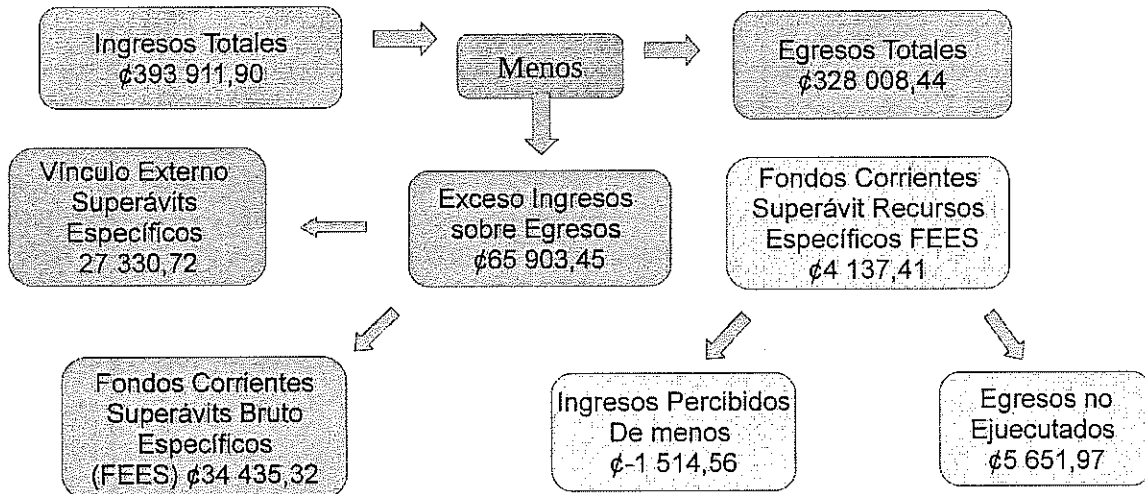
Ingresos Totales
¢393 911,90

Menos

Egresos Totales
¢328 008,44

Vínculo Externo
Superávits
Específicos
27 330,72

Exceso Ingresos
sobre Egresos
¢65 903,45

Fondos Corrientes
Superávit Recursos
Específicos FEES
¢4 137,41

Fondos Corrientes
Superávits Bruto
Específicos
(FEES) ¢34 435,32

Ingresos Percibidos
De menos
¢-1 514,56

Egresos no
Ejuecutados
¢5 651,97